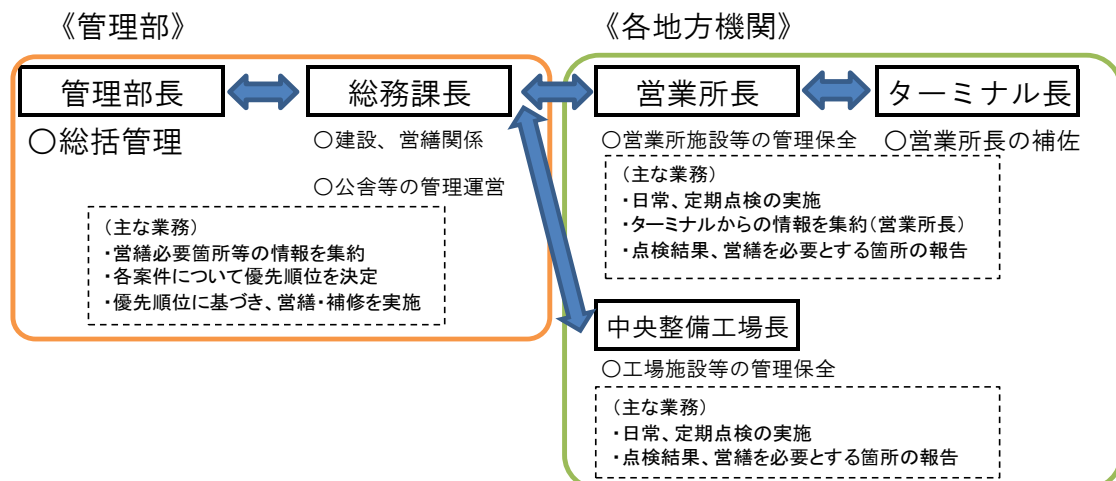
《管理部》

管理部長

○総括管理

総務課長

○建設、営繕関係

○公舎等の管理運営

（主な業務）
・営繕必要箇所等の情報を集約
・各案件について優先順位を決定
・優先順位に基づき、営繕・補修を実施

《各地方機関》

営業所長

○営業所施設等の管理保全

（主な業務）
・日常、定期点検の実施
・ターミナルからの情報を集約（営業所長）
・点検結果、営繕を必要とする箇所の報告

ターミナル長

○営業所長の補佐

中央整備工場長

○工場施設等の管理保全

（主な業務）
・日常、定期点検の実施
・点検結果、営繕を必要とする箇所の報告